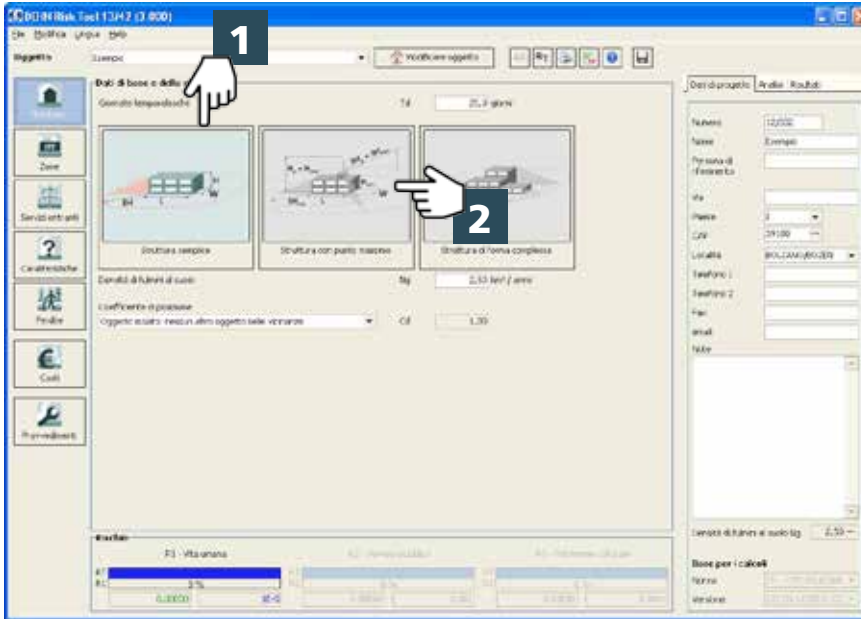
OBO IN Risk Tool 1.3.4.2 (3.000)

File Modifica Lingua Help

Oggetto Esempio Modificare oggetto

1

Dati di base e della
Giornate temporalesche Td 25,0 giorni

Edificio

Zone

Servizi entranti

Caratteristiche

Perdite

Costi

Provvedimenti

Struttura semplice

Struttura con punto massimo

2

Struttura di forma complessa

Densità di fulmini al suolo Ng 2,50 1/km² / anno

Coefficiente di posizione
Oggetto isolato: nessun altro oggetto nelle vicinanze Cd 1,00

Risultati
R1 - Vita umana
R2 - Servizio pubblico
R3 - Patrimonio culturale
0,00000
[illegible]

Dati di progetto Analisi Risultati

Numero 12/2000
Nome Esempio
Persona di riferimento
Via
Paese I
CAP 39100
Località BOLZANO/BOZEN
Telefono 1
Telefono 2
Fax
email
Note

Densità di fulmini al suolo Ng 2,50

Base per i calcoli
Norma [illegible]
Versione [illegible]